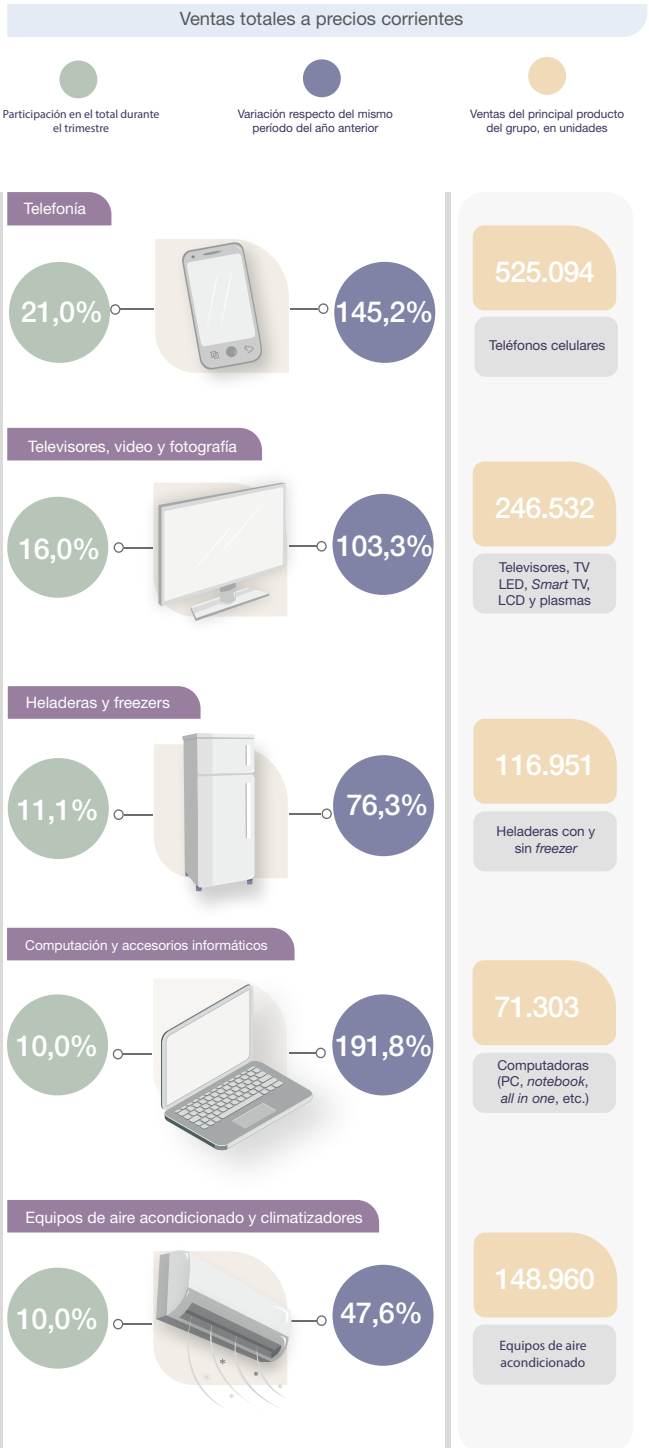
Ventas totales a precios corrientes

Participación en el total durante el trimestre

Variación respecto del mismo período del año anterior

Ventas del principal producto del grupo, en unidades

Telefonía

21,0%

145,2%

525.094

Teléfonos celulares

Televisores, video y fotografía

16,0%

103,3%

246.532

Televisores, TV LED, Smart TV, LCD y plasmas

Heladeras y freezers

11,1%

76,3%

116.951

Heladeras con y sin freezer

Computación y accesorios informáticos

10,0%

191,8%

71.303

Computadoras (PC, notebook, all in one, etc.)

Equipos de aire acondicionado y climatizadores

10,0%

47,6%

148.960

Equipos de aire acondicionado